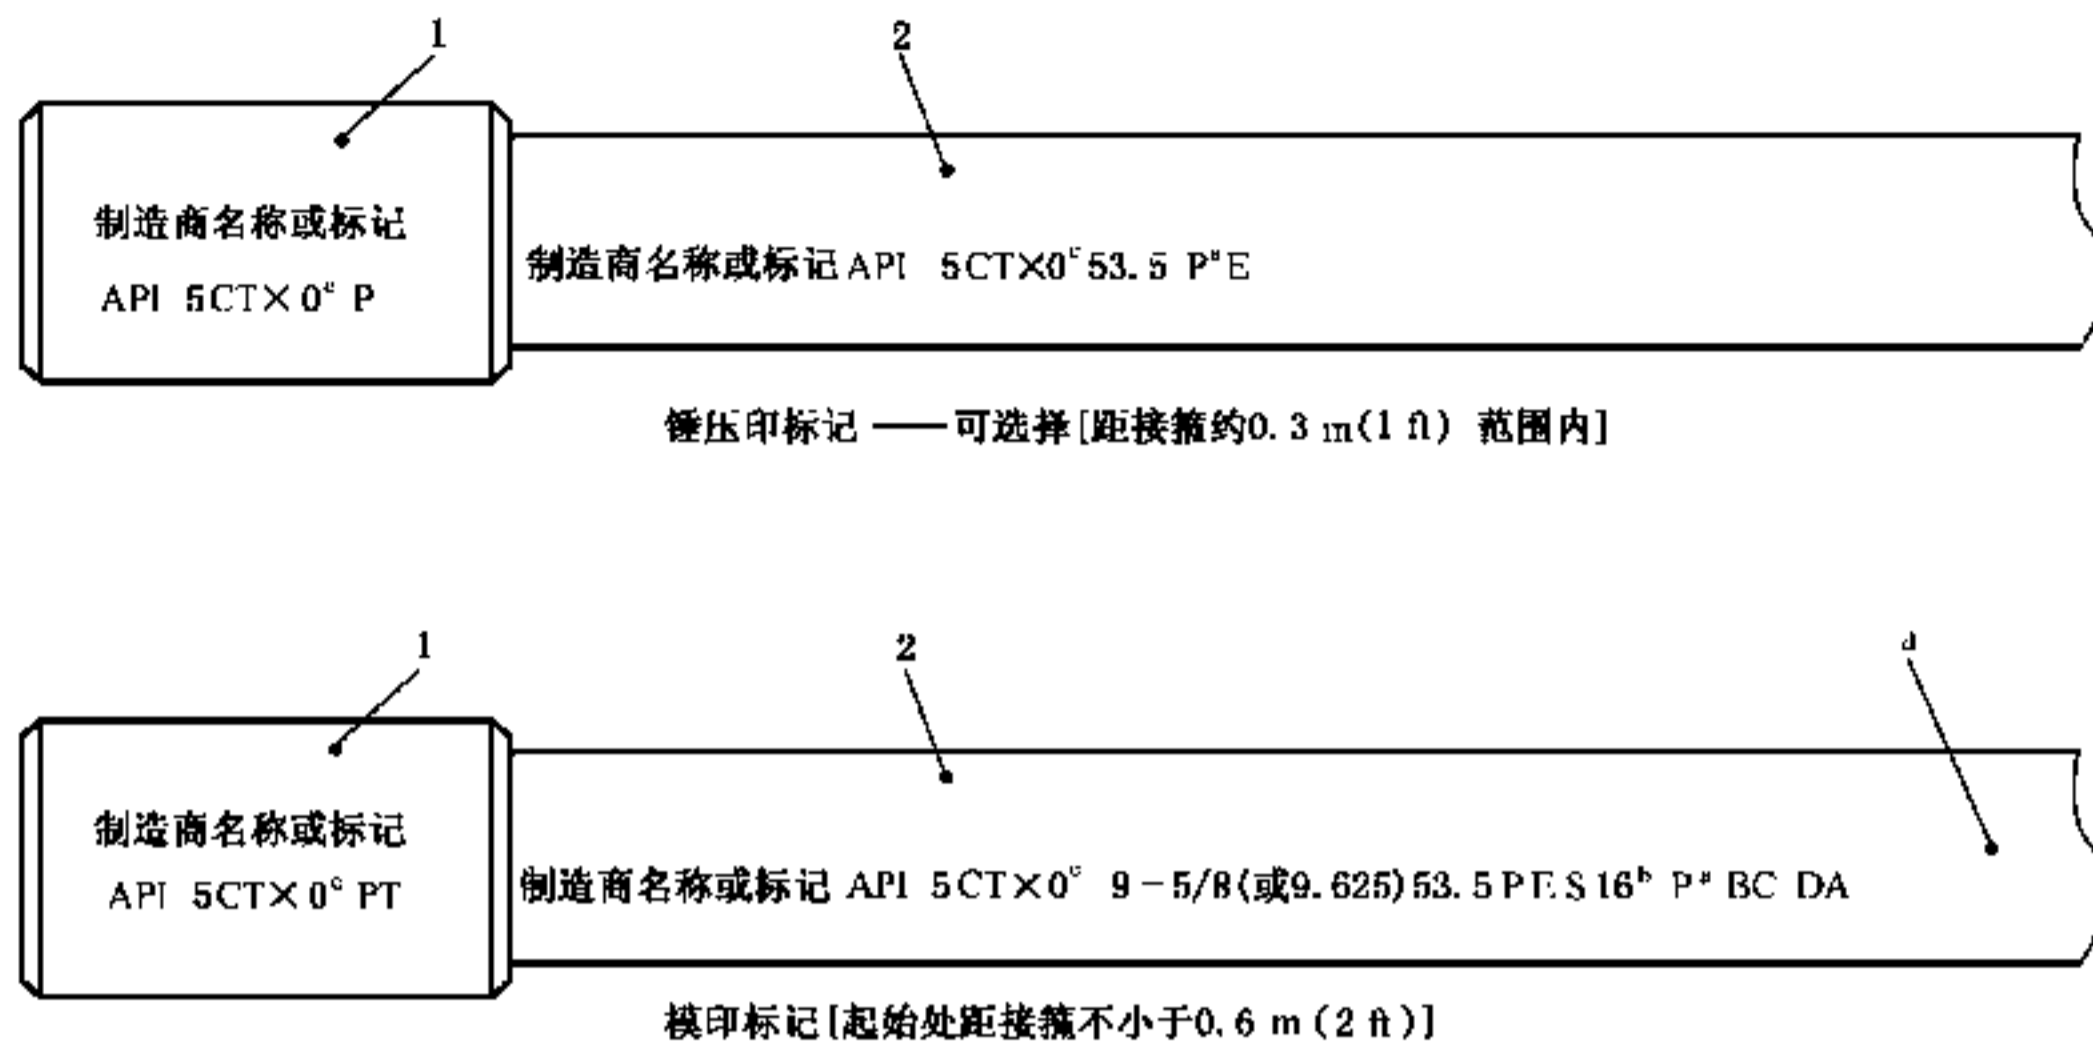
1

2

制造商名称或标记

API 5CT×0$^c$ P

制造商名称或标记 API 5CT×0$^c$ 53.5 P$^e$E

锤压印标记 ——可选择[距接箍约0.3 m(1 ft) 范围内]

1

2

a

制造商名称或标记

API 5CT×0$^c$ PT

制造商名称或标记 API 5CT×0$^c$ 9－5/8(或9.625) 53.5 PE S 16$^b$ P$^e$ BC DA

模印标记[起始处距接箍不小于0.6 m (2 ft)]